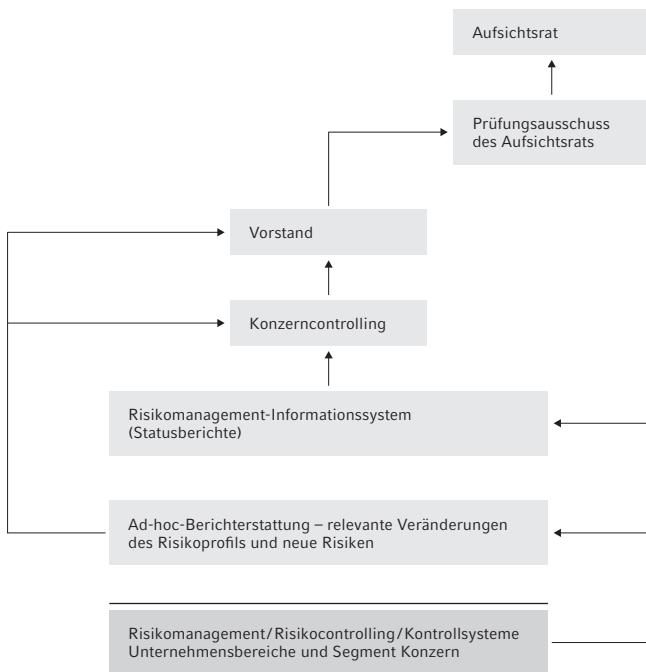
Aufsichtsrat

Prüfungsausschuss des Aufsichtsrats

Vorstand

Konzerncontrolling

Risikomanagement-Informationssystem (Statusberichte)

Ad-hoc-Berichterstattung – relevante Veränderungen des Risikoprofils und neue Risiken

Risikomanagement/Risikocontrolling/Kontrollsysteme Unternehmensbereiche und Segment Konzern